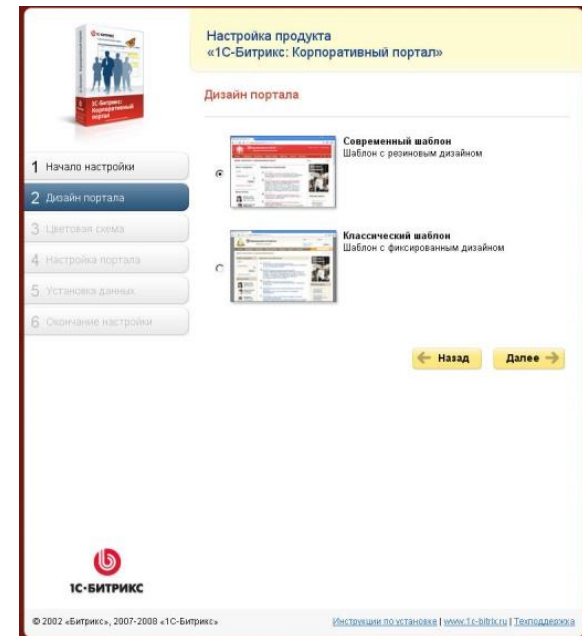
1С-Битрикс: Корпоративный портал

Настройка продукта
«1С-Битрикс: Корпоративный портал»

1 Начало настройки
2 Дизайн портала
3 Цветовая схема
4 Настройка портала
5 Установка данных
6 Окончание настройки

Дизайн портала

Современный шаблон
Шаблон с резиновым дизайном

Классический шаблон
Шаблон с фиксированным дизайном

Назад
Далее

1С-БИТРИКС

© 2002 «Битрикс», 2007-2008 «1С-Битрикс»

Инструкции по установке | www.1c-bitrix.ru | Техподдержка